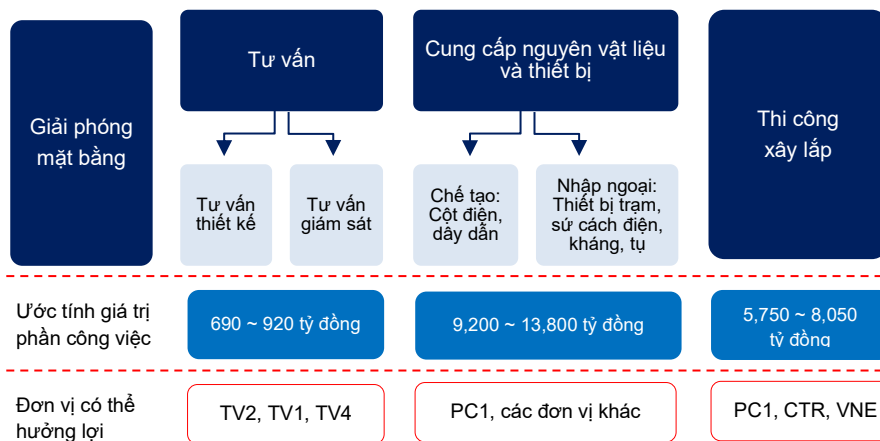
Giải phóng mặt bằng

Tư vấn

Tư vấn thiết kế

Tư vấn giám sát

Cung cấp nguyên vật liệu và thiết bị

Chế tạo: Cột điện, dây dẫn

Nhập ngoại: Thiết bị trạm, sứ cách điện, kháng, tụ

Thi công xây lắp

Ước tính giá trị phần công việc

690 ~ 920 tỷ đồng

9,200 ~ 13,800 tỷ đồng

5,750 ~ 8,050 tỷ đồng

Đơn vị có thể hưởng lợi

TV2, TV1, TV4

PC1, các đơn vị khác

PC1, CTR, VNE